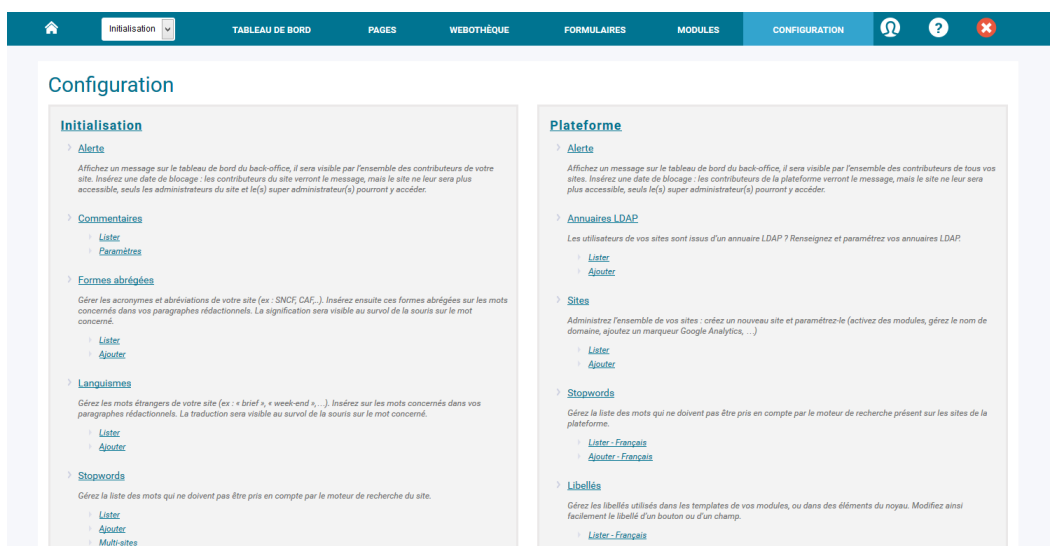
Initialisation

TABLEAU DE BORD PAGES WEBOTHÈQUE FORMULAIRES MODULES CONFIGURATION

Configuration

Initialisation

Alerte

Affichez un message sur le tableau de bord du back-office, il sera visible par l'ensemble des contributeurs de votre site. Insérez une date de blocage : les contributeurs du site verront le message, mais le site ne leur sera plus accessible, seuls les administrateurs du site et le(s) super administrateur(s) pourront y accéder.

Commentaires

Lister

Paramètres

Formes abrégées

Gérer les acronymes et abréviations de votre site (ex : SNCF, CAF,..). Insérez ensuite ces formes abrégées sur les mots concernés dans vos paragraphes rédactionnels. La signification sera visible au survol de la souris sur le mot concerné.

Lister

Ajouter

Languismes

Gérez les mots étrangers de votre site (ex : « brief », « week-end »,…). Insérez sur les mots concernés dans vos paragraphes rédactionnels. La traduction sera visible au survol de la souris sur le mot concerné.

Lister

Ajouter

Stopwords

Gérez la liste des mots qui ne doivent pas être pris en compte par le moteur de recherche du site.

Lister

Ajouter

Multi-sites

Plateforme

Alerte

Affichez un message sur le tableau de bord du back-office, il sera visible par l'ensemble des contributeurs de tous vos sites. Insérez une date de blocage : les contributeurs de la plateforme verront le message, mais le site ne leur sera plus accessible, seuls le(s) super administrateur(s) pourront y accéder.

Annuaires LDAP

Les utilisateurs de vos sites sont issus d'un annuaire LDAP ? Renseignez et paramétrez vos annuaires LDAP.

Lister

Ajouter

Sites

Administrez l'ensemble de vos sites : créez un nouveau site et paramétrez-le (activez des modules, gérez le nom de domaine, ajoutez un marqueur Google Analytics, …)

Lister

Ajouter

Stopwords

Gérez la liste des mots qui ne doivent pas être pris en compte par le moteur de recherche présent sur les sites de la plateforme.

Lister - Français

Ajouter - Français

Libellés

Gérez les libellés utilisés dans les templates de vos modules, ou dans des éléments du noyau. Modifiez ainsi facilement le libellé d'un bouton ou d'un champ.

Lister - Français